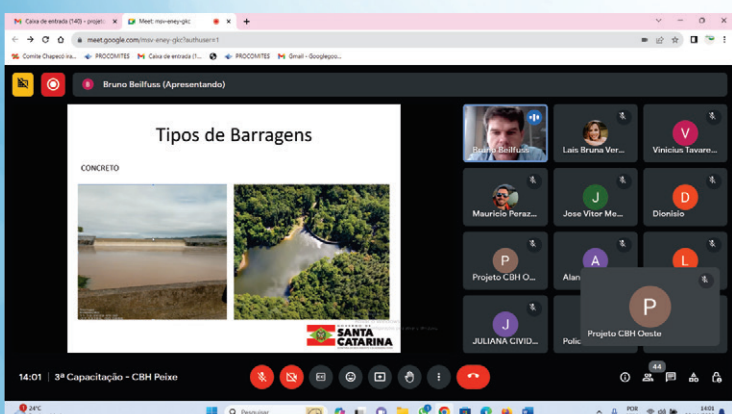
Caixa de entrada (140) - projet
Meet: msv-eney-gkc
meet.google.com/msv-eney-gkc?authuser=1
Comite Chapecó ina... PROCOMITES Caixa de entrada (1... PROCOMITES Gmail - Googlegoo...

B Bruno Beilfuss (Apresentando)

Tipos de Barragens

CONCRETO

GOVERNO DE SANTA CATARINA

Bruno Beilfuss
Lais Bruna Ver...
V Vinicius Tavare...
Mauricio Peraz...
J Jose Vitor Me...
D Dionisio
P Projeto CBH O...
A Alan
L
J JULIANA CIVID...
Polic
P Projeto CBH Oeste

14:01 | 3ª Capacitação - CBH Peixe

44

24°C
Pesquisar
POR
14:01